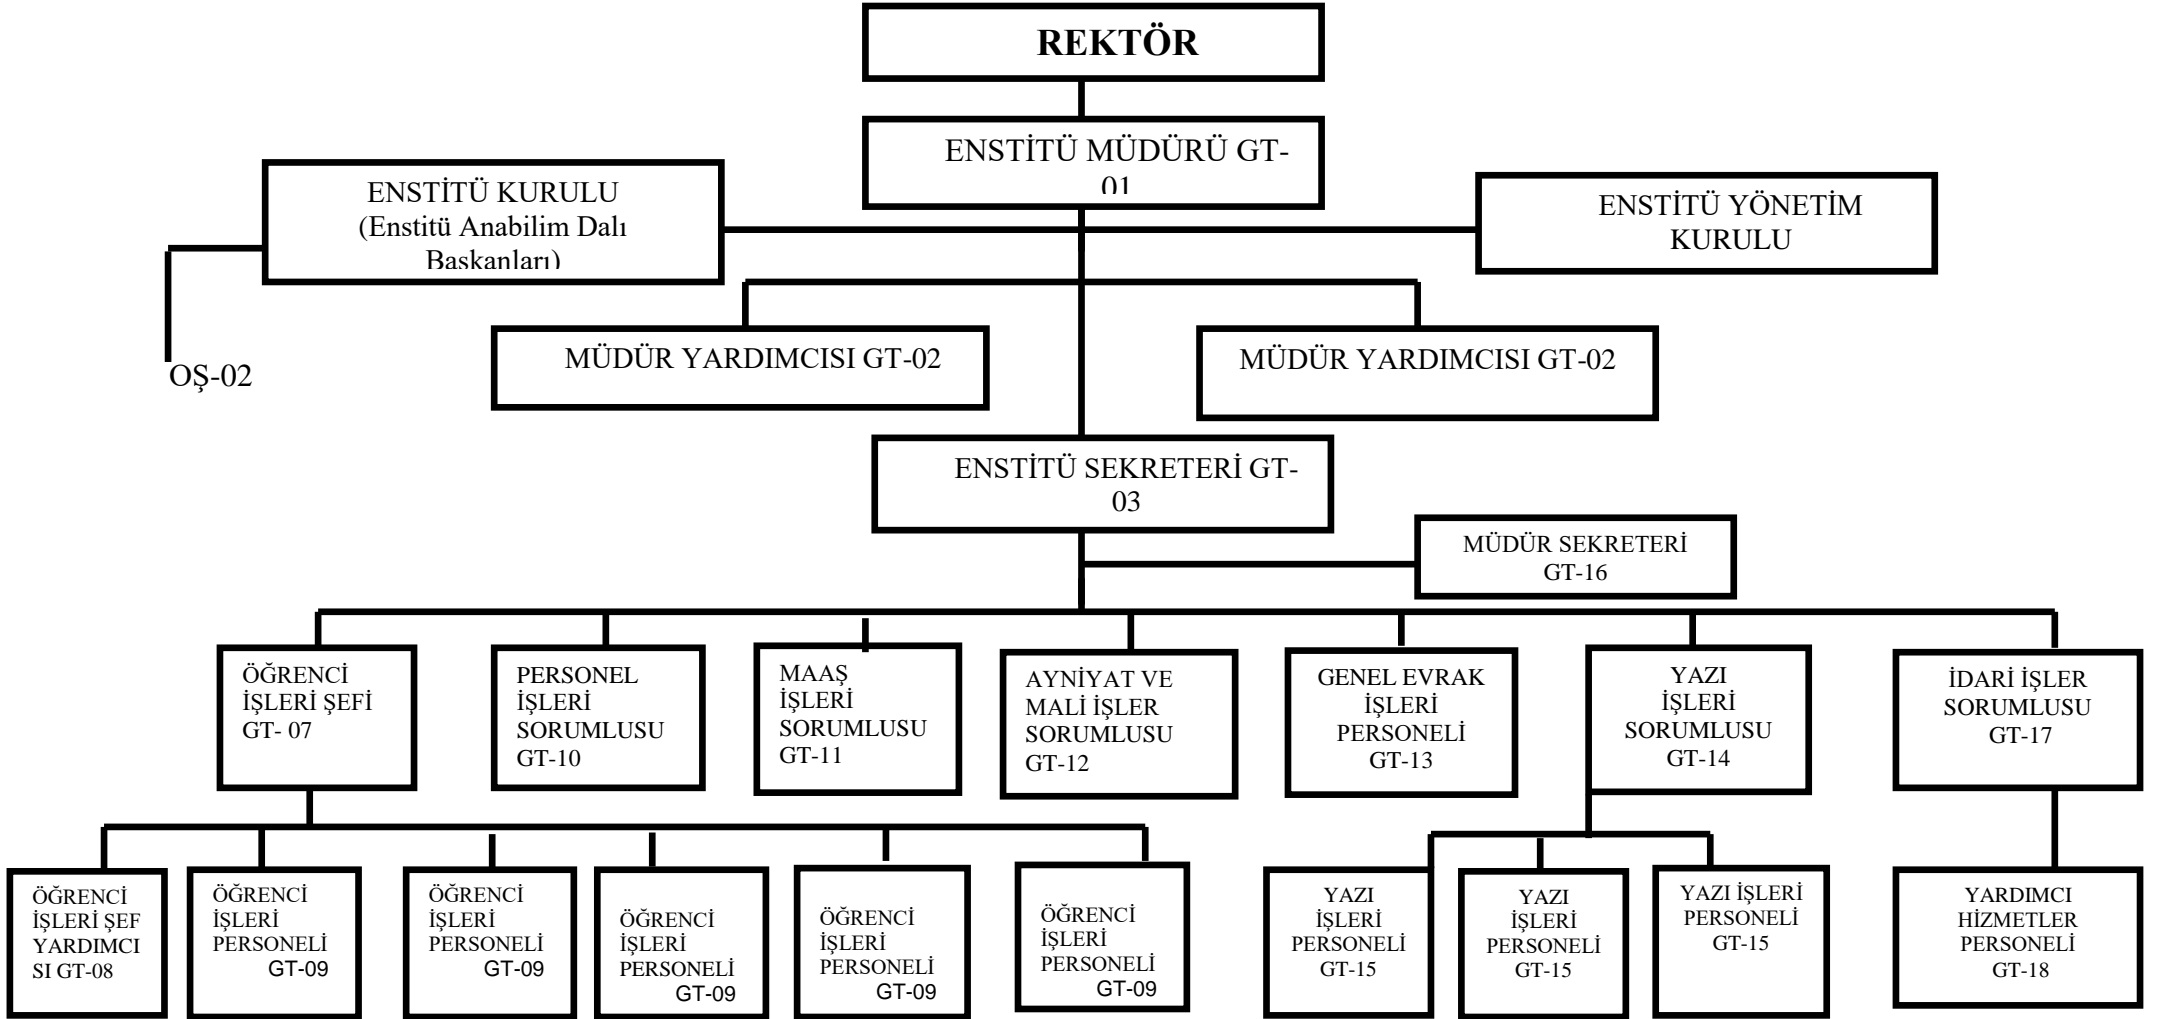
REKTÖR

ENSTİTÜ MÜDÜRÜ GT-01

ENSTİTÜ KURULU (Enstitü Anabilim Dalı Başkanları)

ENSTİTÜ YÖNETİM KURULU

OŞ-02

MÜDÜR YARDIMCISI GT-02

MÜDÜR YARDIMCISI GT-02

ENSTİTÜ SEKRETERİ GT-03

MÜDÜR SEKRETERİ GT-16

ÖĞRENCİ İŞLERİ ŞEFİ GT- 07

PERSONEL İŞLERİ SORUMLUSU GT-10

MAAŞ İŞLERİ SORUMLUSU GT-11

AYNİYAT VE MALİ İŞLER SORUMLUSU GT-12

GENEL EVRAK İŞLERİ PERSONELİ GT-13

YAZI İŞLERİ SORUMLUSU GT-14

İDARİ İŞLER SORUMLUSU GT-17

ÖĞRENCİ İŞLERİ ŞEF YARDIMCISI GT-08

ÖĞRENCİ İŞLERİ PERSONELİ GT-09

ÖĞRENCİ İŞLERİ PERSONELİ GT-09

ÖĞRENCİ İŞLERİ PERSONELİ GT-09

ÖĞRENCİ İŞLERİ PERSONELİ GT-09

ÖĞRENCİ İŞLERİ PERSONELİ GT-09

YAZI İŞLERİ PERSONELİ GT-15

YAZI İŞLERİ PERSONELİ GT-15

YAZI İŞLERİ PERSONELİ GT-15

YARDIMCI HİZMETLER PERSONELİ GT-18